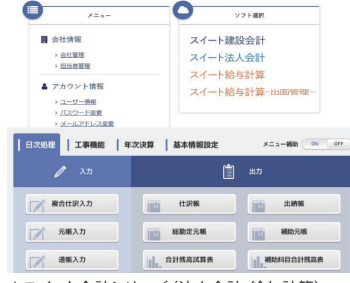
メニュー

会社情報
> 会社管理
> 担当者管理

アカウント情報
> ユーザー情報
> パスワード変更
> メールアドレス変更

ソフト選択

スイート建設会計
スイート法人会計
スイート給与計算
スイート給与計算-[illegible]

日次処理 | 工事機能 | 年次決算 | 基本情報設定

メニュー補助 ON OFF

入力

出力

複合仕訳入力
仕訳帳
出納帳
元帳入力
総勘定元帳
補助元帳
通帳入力
合計残高試算表
補助科目合計残高表

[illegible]